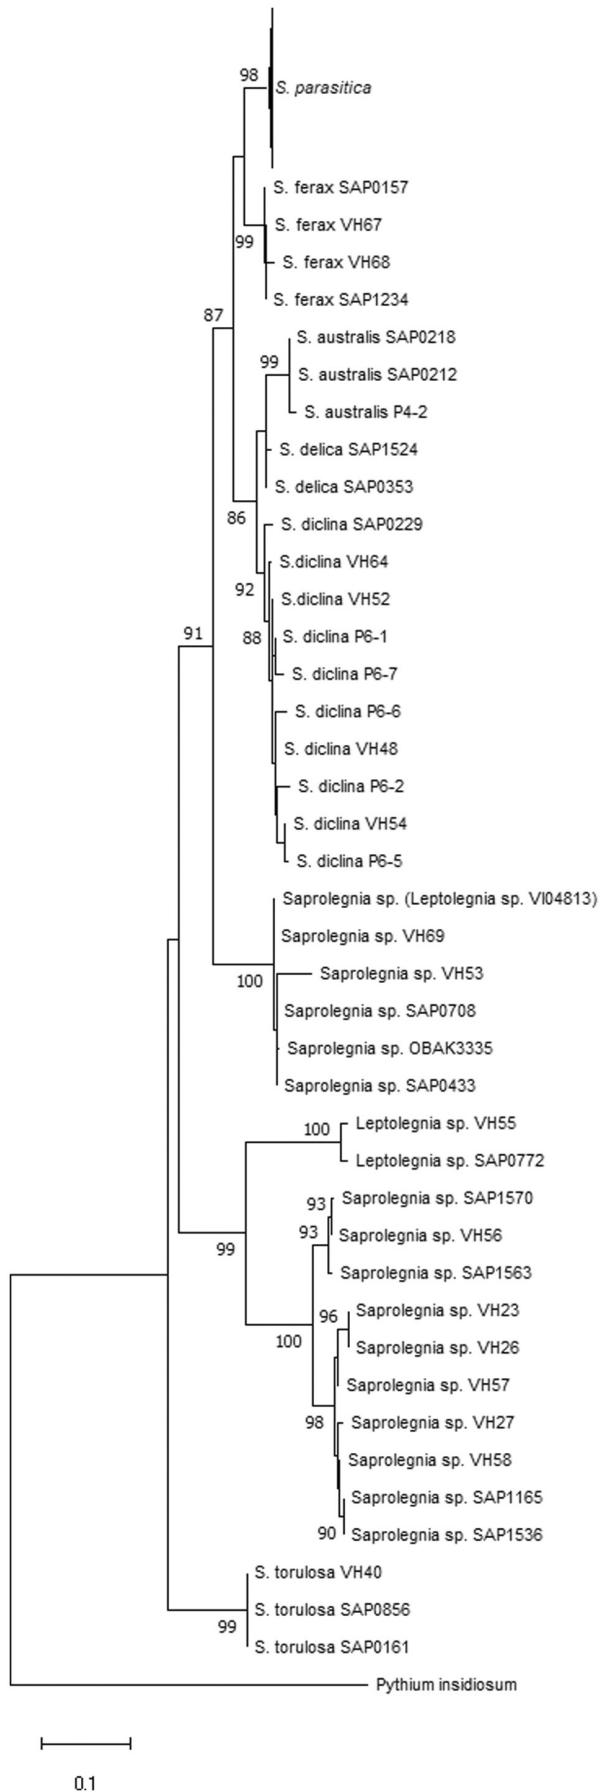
98
S. parasitica
S. ferax SAP0157
S. ferax VH67
99
S. ferax VH68
S. ferax SAP1234
87
S. australis SAP0218
99
S. australis SAP0212
S. australis P4-2
S. delica SAP1524
S. delica SAP0353
86
S. diclina SAP0229
S.diclina VH64
92
S.diclina VH52
91
88
S. diclina P6-1
S. diclina P6-7
S. diclina P6-6
S. diclina VH48
S. diclina P6-2
S. diclina VH54
S. diclina P6-5
Saprolegnia sp. (Leptolegnia sp. VI04813)
Saprolegnia sp. VH69
100
Saprolegnia sp. VH53
Saprolegnia sp. SAP0708
Saprolegnia sp. OBAK3335
Saprolegnia sp. SAP0433
100
Leptolegnia sp. VH55
Leptolegnia sp. SAP0772
93
Saprolegnia sp. SAP1570
93
Saprolegnia sp. VH56
99
Saprolegnia sp. SAP1563
96
Saprolegnia sp. VH23
100
Saprolegnia sp. VH26
Saprolegnia sp. VH57
98
Saprolegnia sp. VH27
Saprolegnia sp. VH58
Saprolegnia sp. SAP1165
90
Saprolegnia sp. SAP1536
S. torulosa VH40
S. torulosa SAP0856
99
S. torulosa SAP0161
Pythium insidiosum
0.1